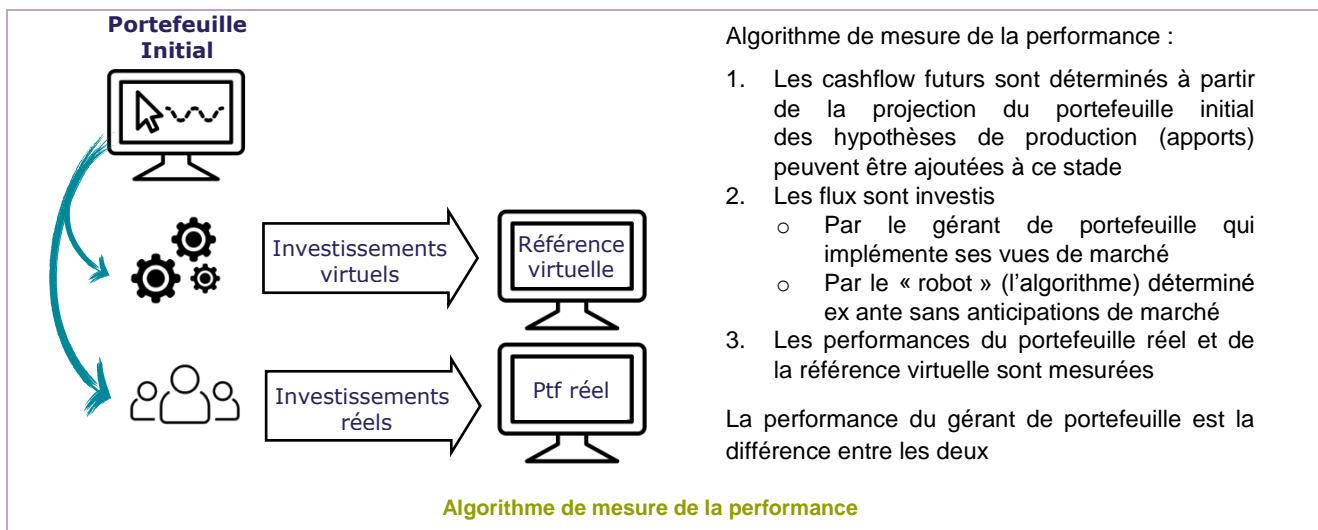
Portefeuille Initial

Investissements virtuels

Référence virtuelle

Investissements réels

Ptf réel

Algorithme de mesure de la performance :

1. Les cashflow futurs sont déterminés à partir de la projection du portefeuille initial des hypothèses de production (apports) peuvent être ajoutées à ce stade
2. Les flux sont investis
 o Par le gérant de portefeuille qui implémente ses vues de marché
 o Par le « robot » (l'algorithme) déterminé ex ante sans anticipations de marché
3. Les performances du portefeuille réel et de la référence virtuelle sont mesurées

La performance du gérant de portefeuille est la différence entre les deux

Algorithme de mesure de la performance